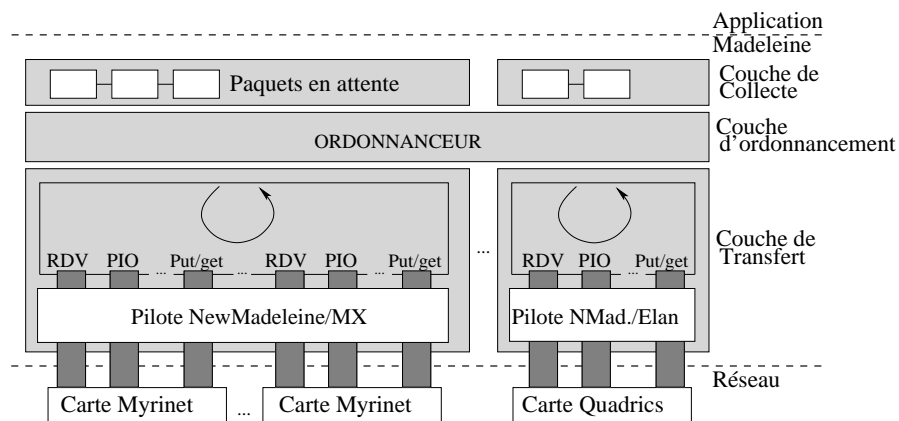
Application

Madeleine

Paquets en attente

Couche de Collecte

ORDONNANCEUR

Couche d'ordonnancement

RDV PIO ... Put/get RDV PIO ... Put/get

...

RDV PIO ... Put/get

Couche de Transfert

Pilote NewMadeleine/MX

Pilote NMad./Elan

Réseau

Carte Myrinet ... Carte Myrinet

Carte Quadrics